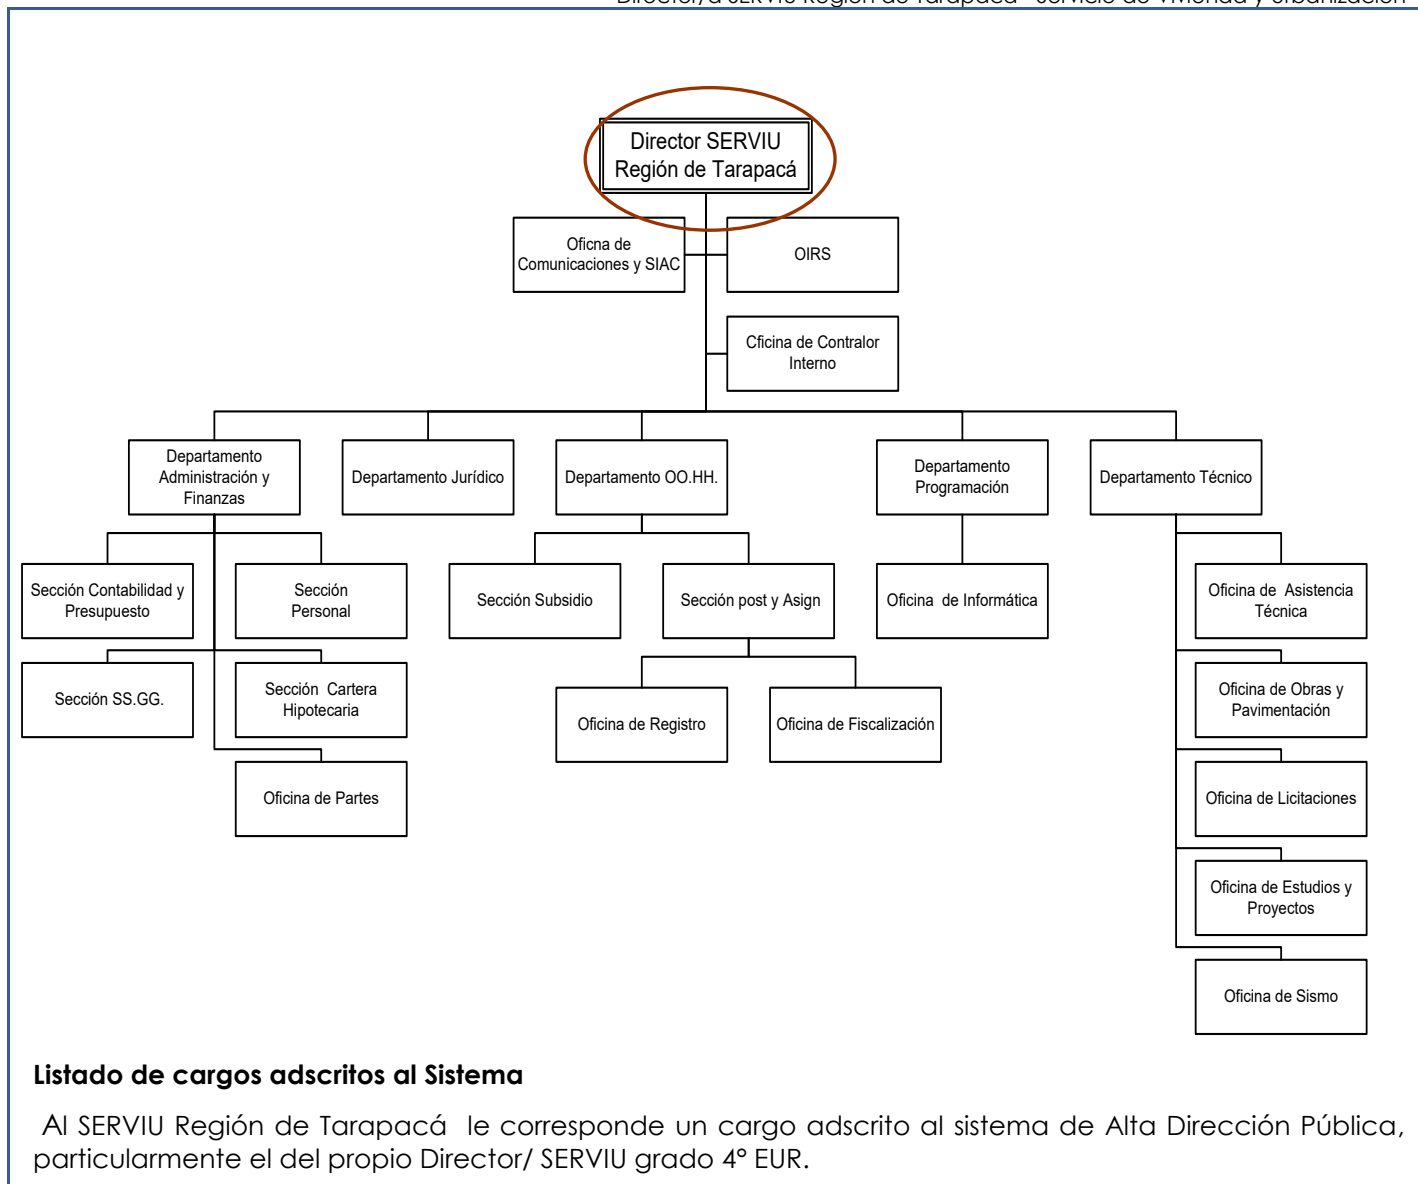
Director SERVIU Región de Tarapacá

Oficna de Comunicaciones y SIAC

OIRS

Cficina de Contralor Interno

Departamento Administración y Finanzas

Departamento Jurídico

Departamento OO.HH.

Departamento Programación

Departamento Técnico

Sección Contabilidad y Presupuesto

Sección Personal

Sección SS.GG.

Sección Cartera Hipotecaria

Oficina de Partes

Sección Subsidio

Sección post y Asign

Oficina de Registro

Oficina de Fiscalización

Oficina de Informática

Oficina de Asistencia Técnica

Oficina de Obras y Pavimentación

Oficina de Licitaciones

Oficina de Estudios y Proyectos

Oficina de Sismo

**Listado de cargos adscritos al Sistema**

Al SERVIU Región de Tarapacá le corresponde un cargo adscrito al sistema de Alta Dirección Pública, particularmente el del propio Director/ SERVIU grado 4° EUR.